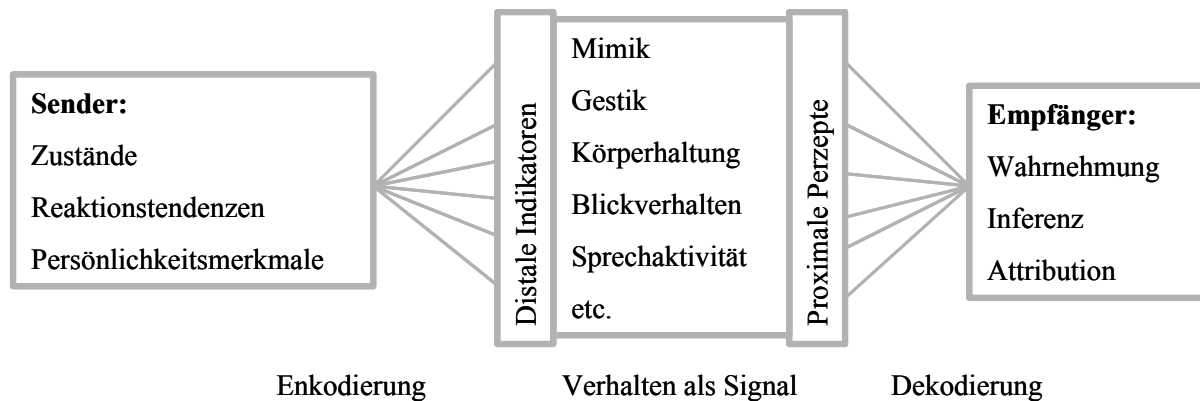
Sender:
Zustände
Reaktionstendenzen
Persönlichkeitsmerkmale

Distale Indikatoren

Mimik
Gestik
Körperhaltung
Blickverhalten
Sprechaktivität
etc.

Proximale Perzepte

Empfänger:
Wahrnehmung
Inferenz
Attribution

Enkodierung

Verhalten als Signal

Dekodierung